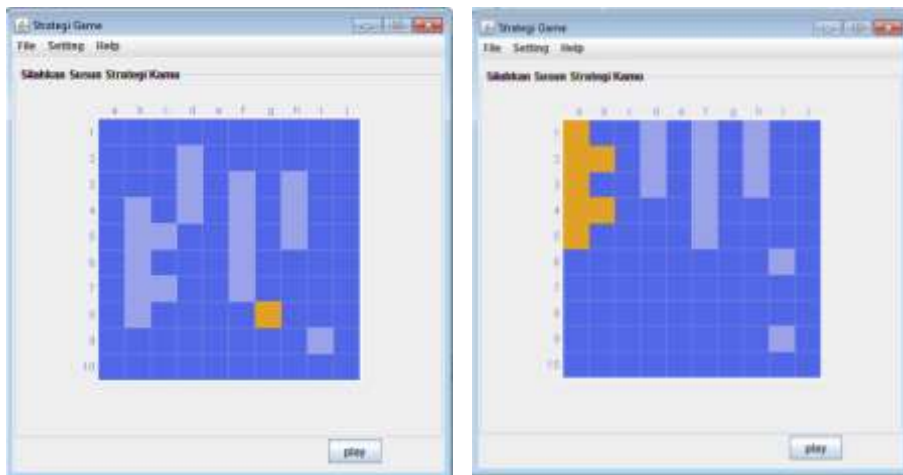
Strategi Game

File Setting Help

Silahkan Susun Strategi Kamu

a b c d e f g h i j

1
2
3
4
5
6
7
8
9
10

play

Strategi Game

File Setting Help

Silahkan Susun Strategi Kamu

a b c d e f g h i j

1
2
3
4
5
6
7
8
9
10

play